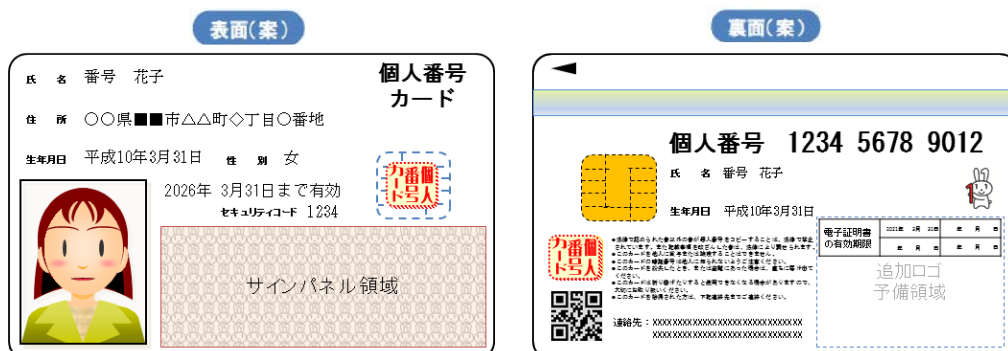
表面(案)

氏名 番号 花子

個人番号カード

住所 〇〇県■■市△△町◇丁目〇番地

生年月日 平成10年3月31日 性別 女

個人番号カード

2026年 3月31日まで有効

セキュリティコード 1234

サインパネル領域

裏面(案)

個人番号 1234 5678 9012

氏名 番号 花子

生年月日 平成10年3月31日

| 電子証明書の有効期限 | 2021年 3月 31日 | 年 月 日 | 年 月 日 |
|---|---|---|---|
| | 年 月 日 | 年 月 日 | 年 月 日 |

個人番号カード

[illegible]

連絡先: XXXXXXXXXXXXXXXXXXXXXXXXXXXXXX XXXXXXXXXXXXXXXXXXXXXXXXXXXXXX

追加ロゴ予備領域